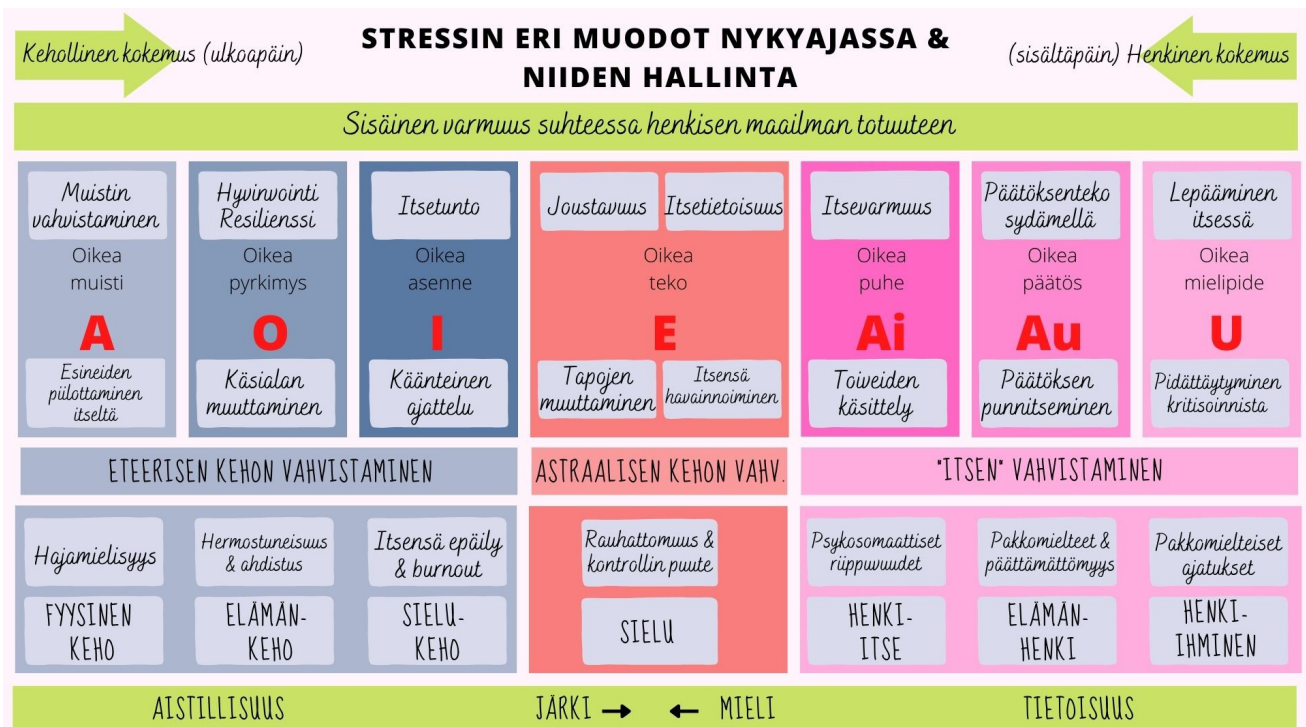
Kehollinen kokemus (ulkoapäin)

STRESSIN ERI MUODOT NYKYAJASSA & NIIDEN HALLINTA

(sisältäpäin) Henkinen kokemus

Sisäinen varmuus suhteessa henkisen maailman totuuteen

Muistin vahvistaminen
Oikea muisti
A
Esineiden piilottaminen itseltä

Hyvinvointi Resilienssi
Oikea pyrkimys
O
Käsialan muuttaminen

Itsetunto
Oikea asenne
I
Käänteinen ajattelu

Joustavuus
Itsetietoisuus
Oikea teko
E
Tapojen muuttaminen
Itsensä havainnoiminen

Itsevarmuus
Oikea puhe
Ai
Toiveiden käsittely

Päätöksenteko sydämellä
Oikea päätös
Au
Päätöksen punnitseminen

Lepääminen itsessä
Oikea mielipide
U
Pidättäytyminen kritisoinnista

ETEERISEN KEHON VAHVISTAMINEN

ASTRAALISEN KEHON VAHV.

"ITSEN" VAHVISTAMINEN

Hajamielisyys
FYYSINEN KEHO

Hermostuneisuus & ahdistus
ELÄMÄN-KEHO

Itsensä epäily & burnout
SIELU-KEHO

Rauhattomuus & kontrollin puute
SIELU

Psykosomaattiset riippuvuudet
HENKI-ITSE

Pakkomielteet & päättämättömyys
ELÄMÄN-HENKI

Pakkomielteiset ajatukset
HENKI-IHMINEN

AISTILLISUUS

JÄRKI → ← MIELI

TIETOISUUS